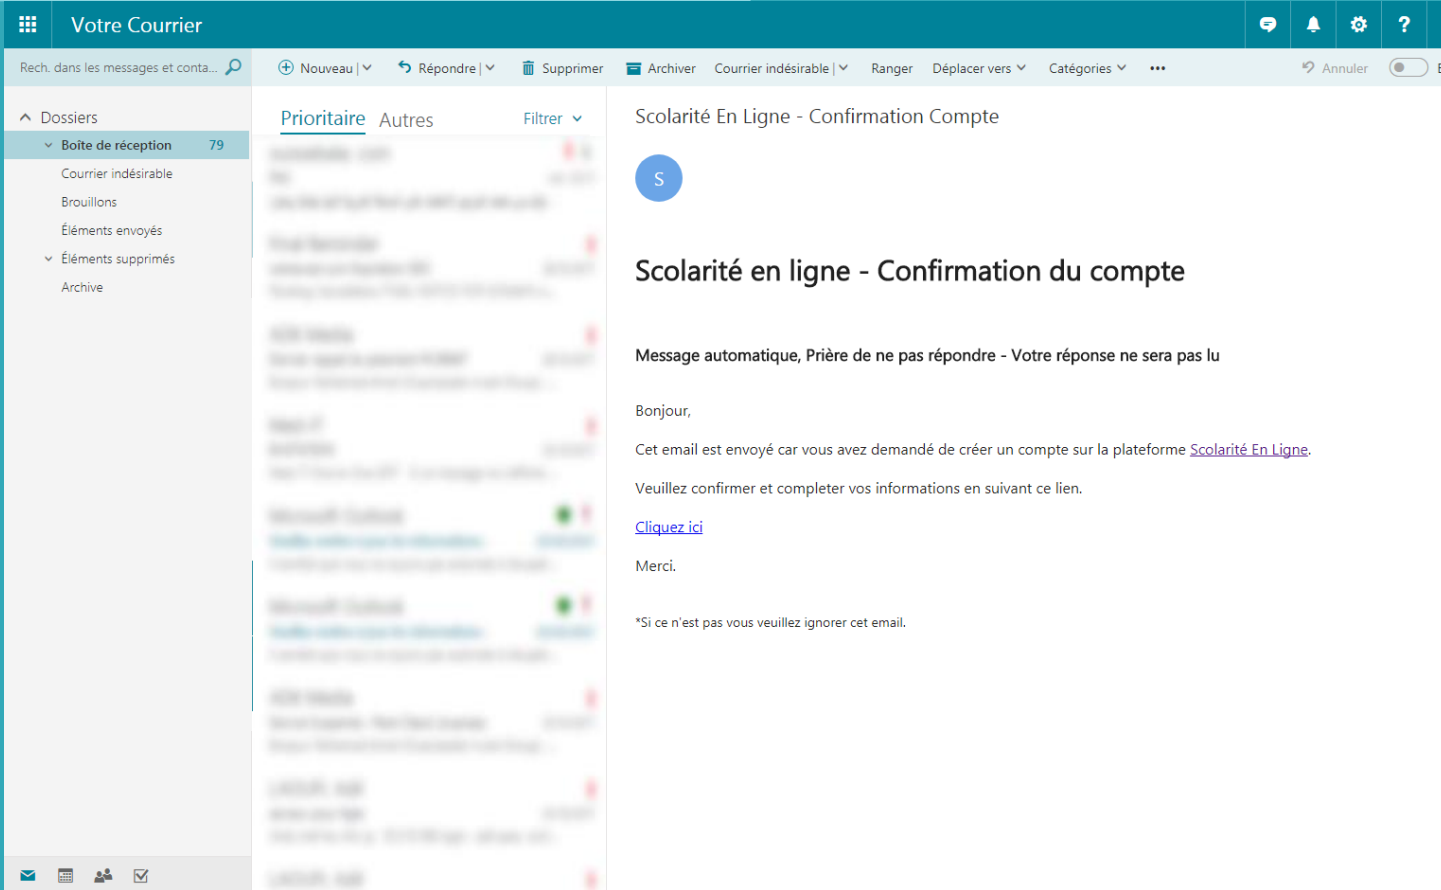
Votre Courrier

Rech. dans les messages et conta...

Nouveau | Répondre | Supprimer Archiver Courrier indésirable | Ranger Déplacer vers Catégories ••• Annuler

Dossiers
Boîte de réception 79
Courrier indésirable
Brouillons
Éléments envoyés
Éléments supprimés
Archive

Prioritaire Autres Filtrer

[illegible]

Scolarité En Ligne - Confirmation Compte

S

Scolarité en ligne - Confirmation du compte

Message automatique, Prière de ne pas répondre - Votre réponse ne sera pas lu

Bonjour,

Cet email est envoyé car vous avez demandé de créer un compte sur la plateforme Scolarité En Ligne.

Veuillez confirmer et completer vos informations en suivant ce lien.

Cliquez ici

Merci.

*Si ce n'est pas vous veuillez ignorer cet email.